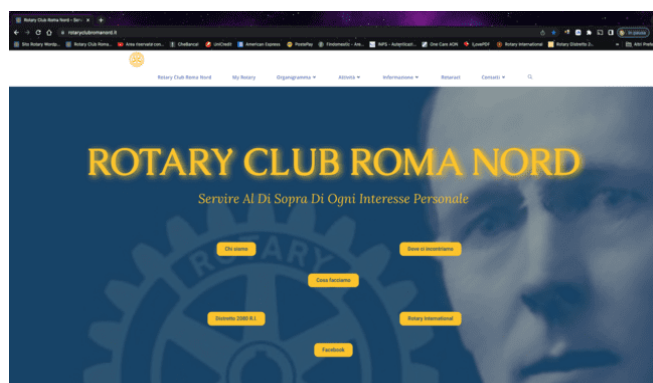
Rotary Club Roma Nord – Ser ×

rotaryclubromanord.it

Sito Rotary Wordp... Rotary Club Roma... Area riservata con... CheBanca! UniCredit American Express PostePay Finanziamenti - Are... INPS - Autorizzazi... Dott Caro AON iLovePDF Rotary International Rotary Distretto 2... Altri Preferiti

In pausa

Rotary Club Roma Nord My Rotary Organigramma Attività Informazioni Relazioni Contatti

ROTARY CLUB ROMA NORD

Servire Al Di Sopra Di Ogni Interesse Personale

Chi siamo

Dove ci incontriamo

Cosa facciamo

Distretto 2080 R.I.

Rotary International

Facebook

ROTARY